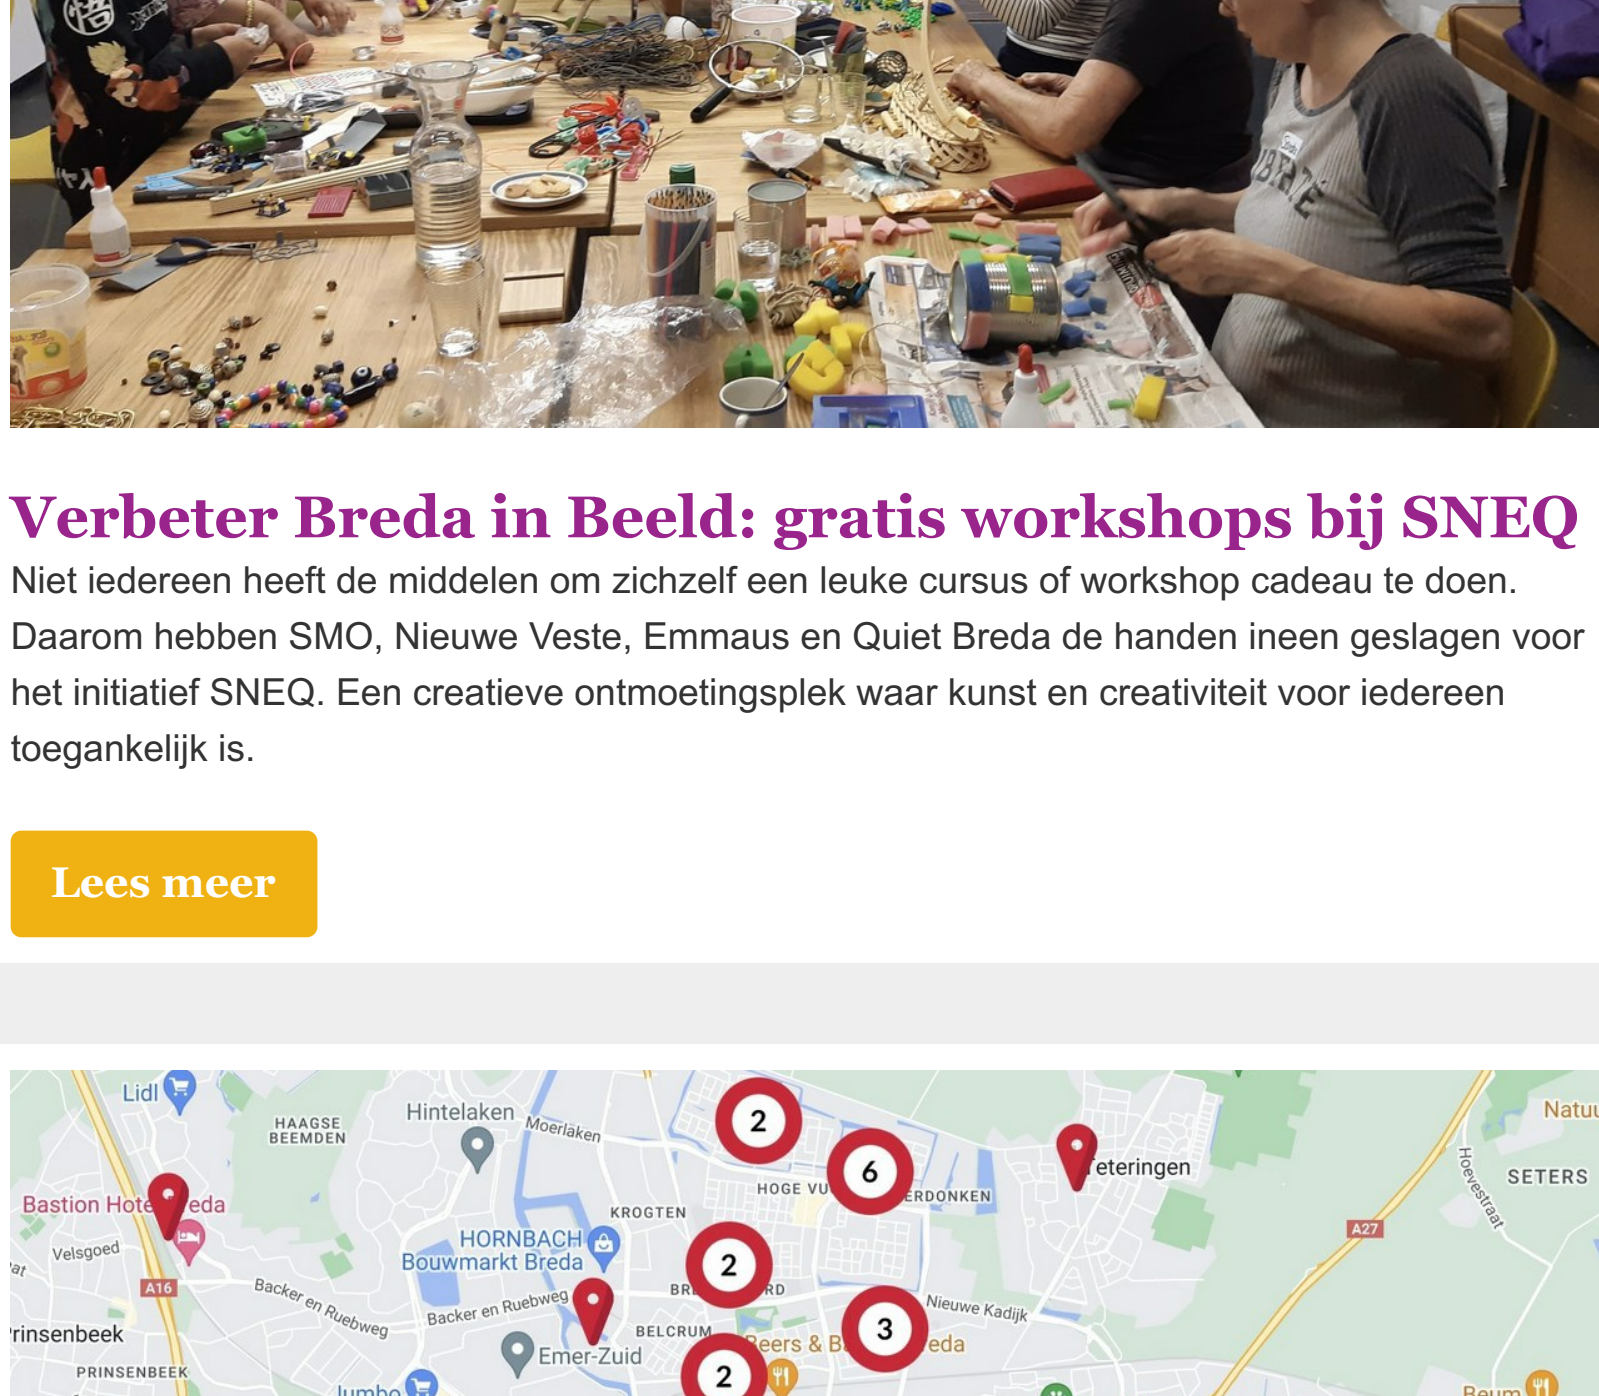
Verbeter Breda in Beeld: gratis workshops bij SNEQ

Niet iedereen heeft de middelen om zichzelf een leuke cursus of workshop cadeau te doen. Daarom hebben SMO, Nieuwe Veste, Emmaus en Quiet Breda de handen ineen geslagen voor het initiatief SNEQ. Een creatieve ontmoetingsplek waar kunst en creativiteit voor iedereen toegankelijk is.

Lees meer

Lidl
HAAGSE BEEMDEN
Hintelaken
Moerlaken
2
6
Teteringen
Natu
SETERS
Hoevestraat
HOGE VU
ERDONKEN
Bastion Hote
eda
Velsgoed
KROGTEN
HORNBACH Bouwmarkt Breda
2
A27
A16
Backer en Ruebweg
Backer en Ruebweg
BR
RD
Nieuwe Kadijk
rinsenbeek
BELCRUM
3
Emer-Zuid
eers & B
eda
PRINSENBEEK
2
Jumbo
Baum